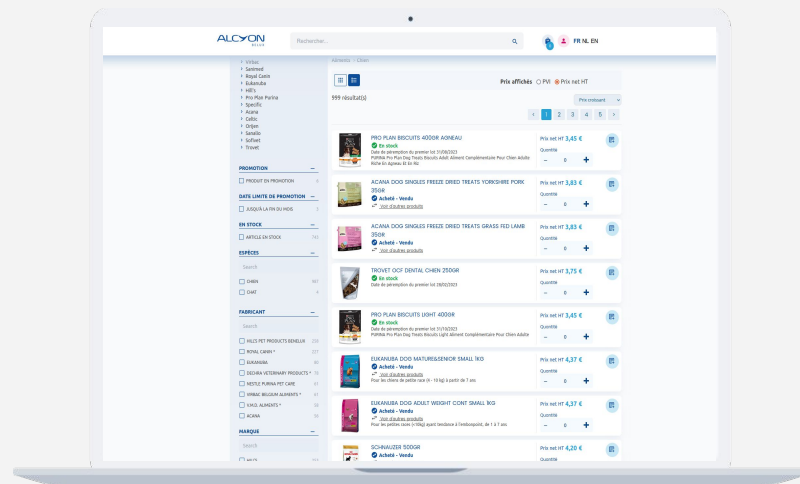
ALCYON BELUX

Rechercher...

FR NL EN

Virbac
Sanimed
Royal Canin
Eukanuba
Hill's
Pro Plan Purina
Specific
Acana
Cattic
Orijen
Sanello
Sofset
Trovet

PROMOTION
PRODUIT EN PROMOTION

DATE LIMITE DE PROMOTION
JUSQU'À LA FIN DU MOIS

EN STOCK
ARTICLE EN STOCK 742

ESPÈCES
Search
CHIEN
CHAT

FABRICANT
Search
HILLS PET PRODUCTS BENELUX
ROYAL CANIN
EUKANUBA
DECHRA VETERINARY PRODUCTS
NESTLE PURINA PET CARE
VIRBAC BELGIUM ALIMENTS
V.M.D. ALIMENTS
ACANA

MARQUE
Search

Aliments / Chien

Prix affichés PVI Prix net HT

999 résultat(s)

Prix croissant

1 2 3 4 5 ›

PRO PLAN BISCUITS 400GR AGNEAU
En stock
Date de péremption du premier lot 31/08/2023
PURINA Pro Plan Dog Treats Biscuits Adult Aliment Complémentaire Pour Chien Adulte Riche En Agneau Et En Riz
Prix net HT 3,45 €
Quantité
0

ACANA DOG SINGLES FREEZE DRIED TREATS YORKSHIRE PORK 35GR
Acheté - Vendu
Voir d'autres produits
Prix net HT 3,83 €
Quantité
0

ACANA DOG SINGLES FREEZE DRIED TREATS GRASS FED LAMB 35GR
Acheté - Vendu
Voir d'autres produits
Prix net HT 3,83 €
Quantité
0

TROVET OCF DENTAL CHIEN 250GR
En stock
Date de péremption du premier lot 28/02/2023
Prix net HT 3,75 €
Quantité
0

PRO PLAN BISCUITS LIGHT 400GR
En stock
Date de péremption du premier lot 31/10/2023
PURINA Pro Plan Dog Treats Biscuits Light Aliment Complémentaire Pour Chien Adulte
Prix net HT 3,45 €
Quantité
0

EUKANUBA DOG MATURE&SENIOR SMALL 1KG
Acheté - Vendu
Voir d'autres produits
Pour les chiens de petite race (< 10 kg) à partir de 7 ans
Prix net HT 4,37 €
Quantité
0

EUKANUBA DOG ADULT WEIGHT CONT SMALL 1KG
Acheté - Vendu
Voir d'autres produits
Pour les petites races (<10kg) ayant tendance à l'embonpoint, de 1 à 7 ans
Prix net HT 4,37 €
Quantité
0

SCHNAUZER 500GR
Acheté - Vendu
Prix net HT 4,20 €